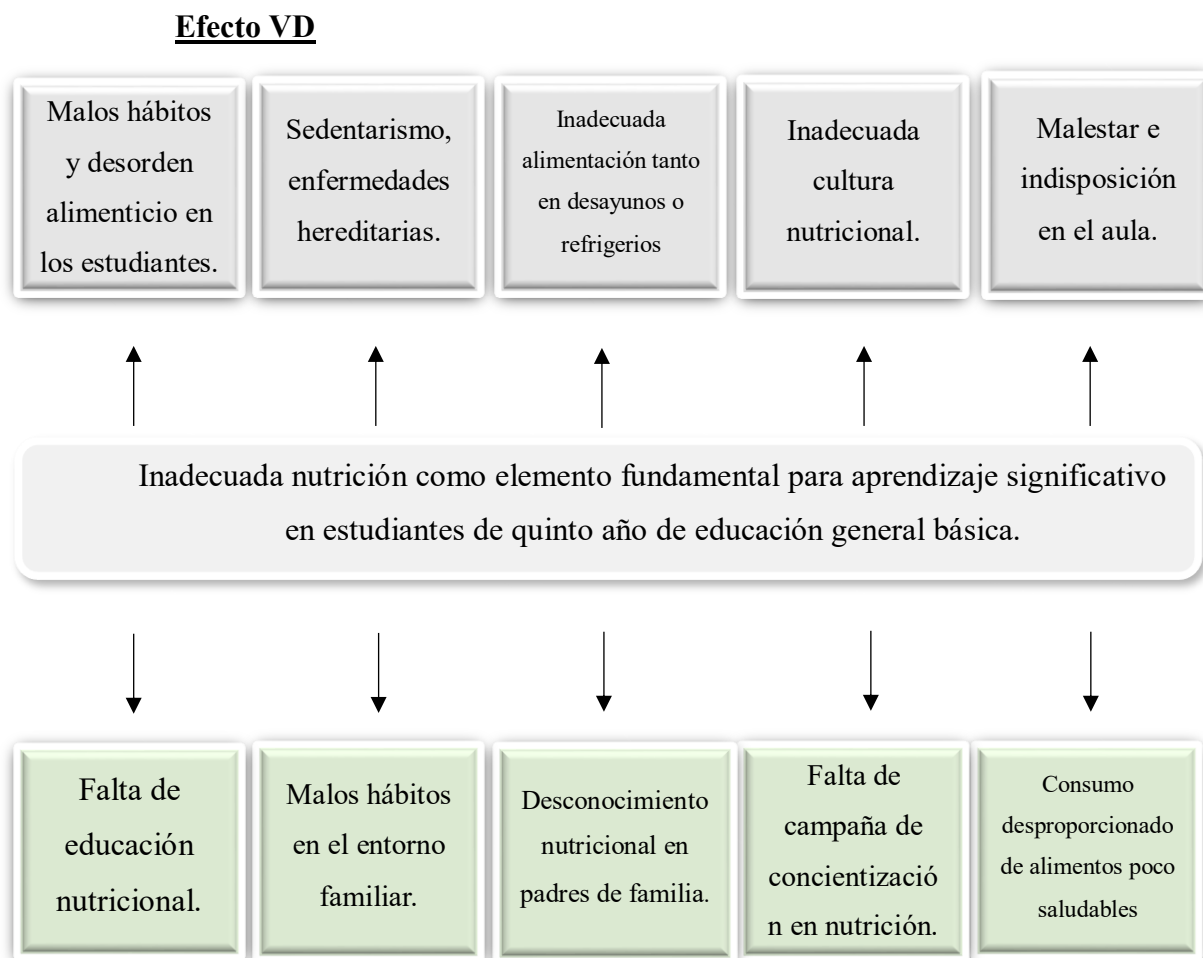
Efecto VD

Malos hábitos y desorden alimenticio en los estudiantes.

Sedentarismo, enfermedades hereditarias.

Inadecuada alimentación tanto en desayunos o refrigerios

Inadecuada cultura nutricional.

Malestar e indisposición en el aula.

Inadecuada nutrición como elemento fundamental para aprendizaje significativo en estudiantes de quinto año de educación general básica.

Falta de educación nutricional.

Malos hábitos en el entorno familiar.

Desconocimiento nutricional en padres de familia.

Falta de campaña de concientizació n en nutrición.

Consumo desproporcionado de alimentos poco saludables